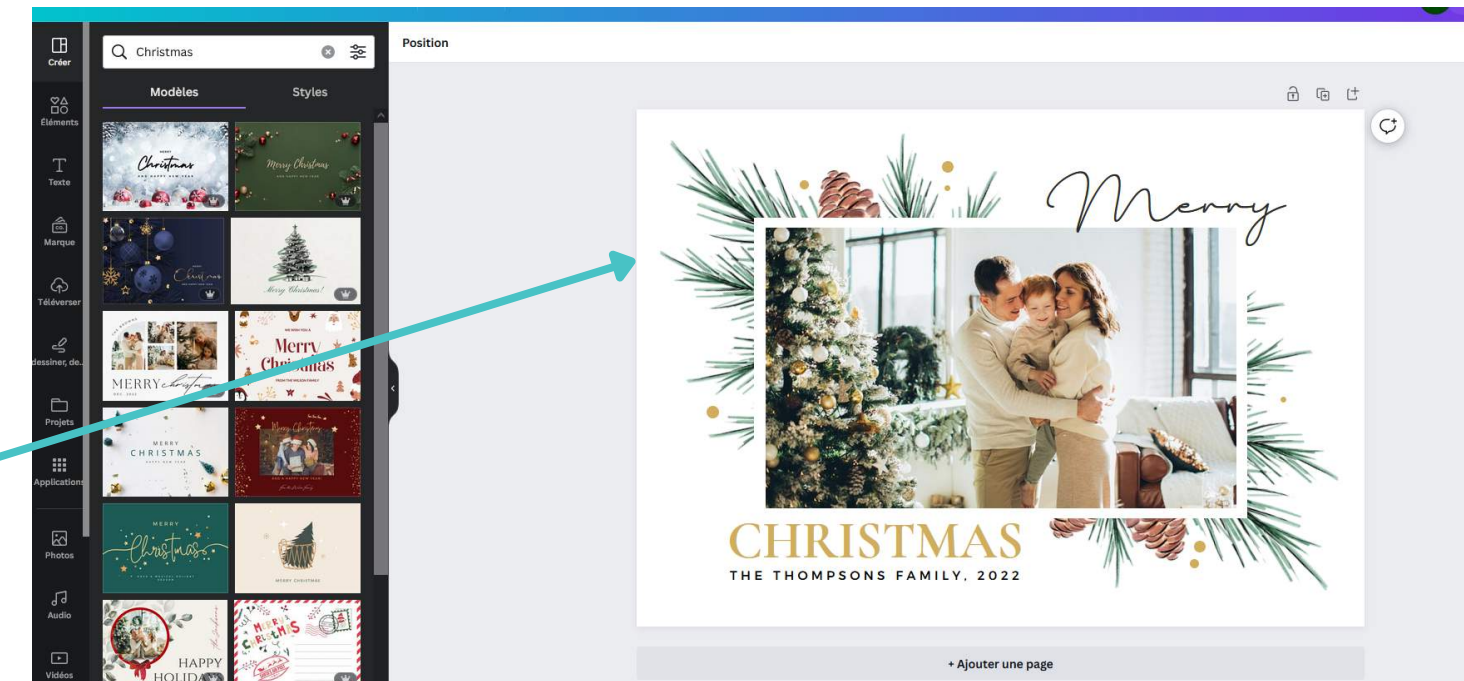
Créer

Éléments

Texte

Marque

Téléverser

dessiner, de...

Projets

Applications

Photos

Audio

Vidéos

Christmas

Modèles

Styles

MERRY Christmas AND HAPPY NEW YEAR

Merry Christmas

Christmas

Merry Christmas!

MERRY christmas

WE WISH YOU A Merry Christmas FROM THE WILSON FAMILY

MERRY CHRISTMAS HAPPY NEW YEAR

Merry Christmas

MERRY Christmas

MERRY CHRISTMAS

HAPPY HOLIDA

MERRY CHRISTMAS

Position

Merry

CHRISTMAS

THE THOMPSONS FAMILY, 2022

+ Ajouter une page